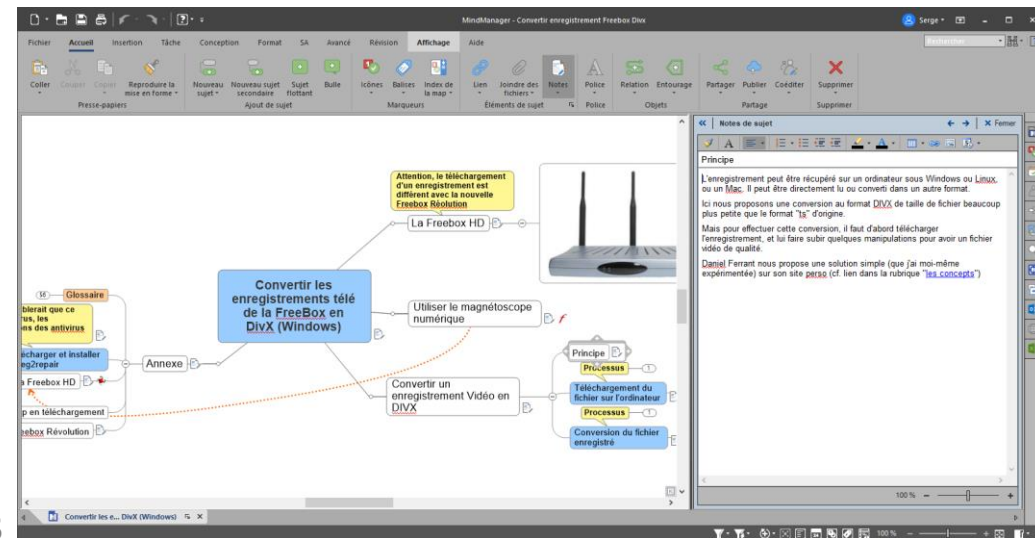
MindManager - Convertir enregistrement Freebox Divx

Serge

Fichier Accueil Insertion Tâche Conception Format SA Avancé Révision Affichage Aide

Rechercher

Coller Couper Copier Reproduire la mise en forme
Presse-papiers
Nouveau sujet Nouveau sujet secondaire Sujet flottant Bulle
Ajout de sujet
Icônes Balises Index de la map
Marqueurs
Lien Joindre des fichiers Notes
Éléments de sujet
Police
Police
Relation Entourage
Objets
Partager Publier Coéditer
Partage
Supprimer
Supprimer

Attention, le téléchargement d'un enregistrement est différent avec la nouvelle Freebox Révolution

La Freebox HD

Convertir les enregistrements télé de la FreeBox en DivX (Windows)

Utiliser le magnétoscope numérique

Convertir un enregistrement Vidéo en DIVX

Principe

Processus

Téléchargement du fichier sur l'ordinateur

Processus

Conversion du fichier enregistré

Annexe

Glossaire

bierait que ce rus, les ons des antivirus

écharger et installer eg2repair

a Freebox HD

p en téléchargement

eebox Révolution

Notes de sujet

Fermer

Principe

L'enregistrement peut être récupéré sur un ordinateur sous Windows ou Linux, ou un Mac. Il peut être directement lu ou converti dans un autre format.

Ici nous proposons une conversion au format DIVX de taille de fichier beaucoup plus petite que le format "ts" d'origine.

Mais pour effectuer cette conversion, il faut d'abord télécharger l'enregistrement, et lui faire subir quelques manipulations pour avoir un fichier vidéo de qualité.

Daniel Ferrant nous propose une solution simple (que j'ai moi-même expérimentée) sur son site perso (cf. lien dans la rubrique "les concepts")

100 %

Convertir les e... DivX (Windows)

100 %